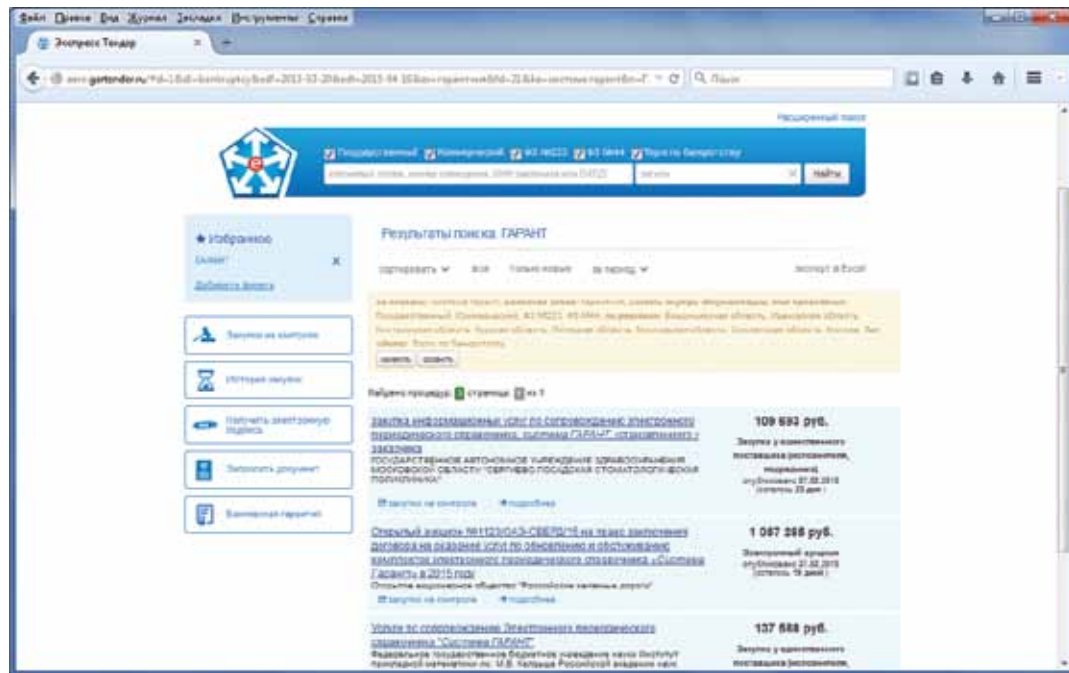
Файл Правка Вид Журнал Закладки Инструменты Справка

Экспресс Тендер

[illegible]gartender.ru/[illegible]

Поиск

Расширенный поиск

Государственный Коммерческий ФЗ №223 ФЗ №44 Торги по банкротству

Найти

★ Избранное

Добавить фильтр

Закупки на контроле

История закупок

Получить электронную подпись

Заполнить документ

Банковская гарантия

Результаты поиска: ГАРАНТ

сортировать все только новые за период

экспорт в Excel

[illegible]

изменить сохранить

Найдено процедур: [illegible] страница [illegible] из 7

Закупка информационных услуг по сопровождению электронного периодического справочника, системы ГАРАНТ, отражающего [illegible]

ГОСУДАРСТВЕННОЕ АВТОНОМНОЕ УЧРЕЖДЕНИЕ ЗДРАВООХРАНЕНИЯ МОСКОВСКОЙ ОБЛАСТИ "СЕРГИЕВО-ПОСАДСКАЯ СТОМАТОЛОГИЧЕСКАЯ ПОЛИКЛИНИКА"

закупка на контроль подробнее

109 692 руб.

Закупка у единственного поставщика (исполнителя, подрядчика)

Открытый аукцион №1123/ОАЭ-СЕВ/ДП/15 на право заключения договора на оказание услуг по обновлению и обслуживанию комплектов электронного периодического справочника «Система Гарант» в 2015 году

Открытое акционерное общество "Российские железные дороги"

закупка на контроль подробнее

1 087 288 руб.

Электронный аукцион

Услуги по сопровождению Электронного периодического справочника "Система ГАРАНТ"

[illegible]

137 888 руб.

Закупка у единственного поставщика (исполнителя,